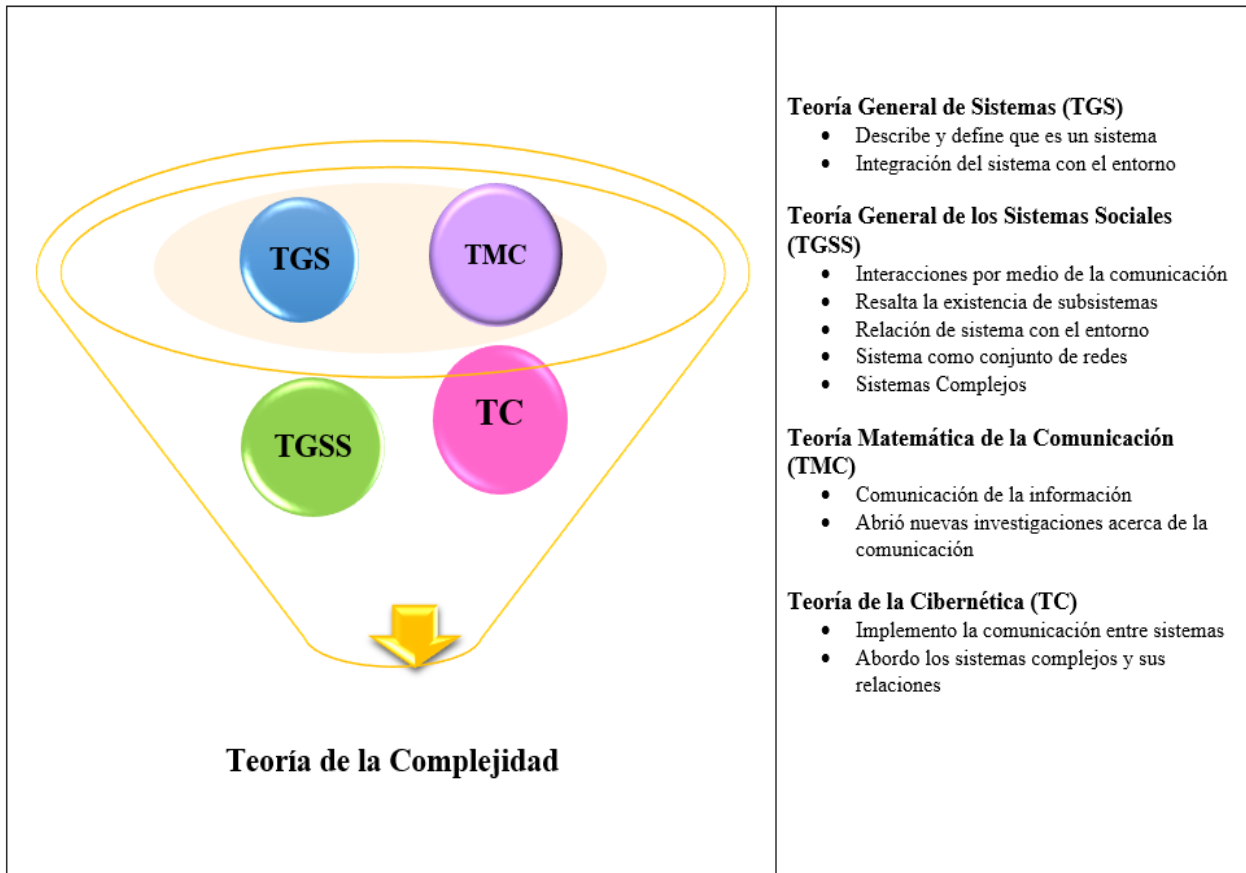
TGS

TMC

TGSS

TC

Teoría de la Complejidad

**Teoría General de Sistemas (TGS)**
- Describe y define que es un sistema
- Integración del sistema con el entorno

**Teoría General de los Sistemas Sociales (TGSS)**
- Interacciones por medio de la comunicación
- Resalta la existencia de subsistemas
- Relación de sistema con el entorno
- Sistema como conjunto de redes
- Sistemas Complejos

**Teoría Matemática de la Comunicación (TMC)**
- Comunicación de la información
- Abrió nuevas investigaciones acerca de la comunicación

**Teoría de la Cibernética (TC)**
- Implemento la comunicación entre sistemas
- Abordo los sistemas complejos y sus relaciones